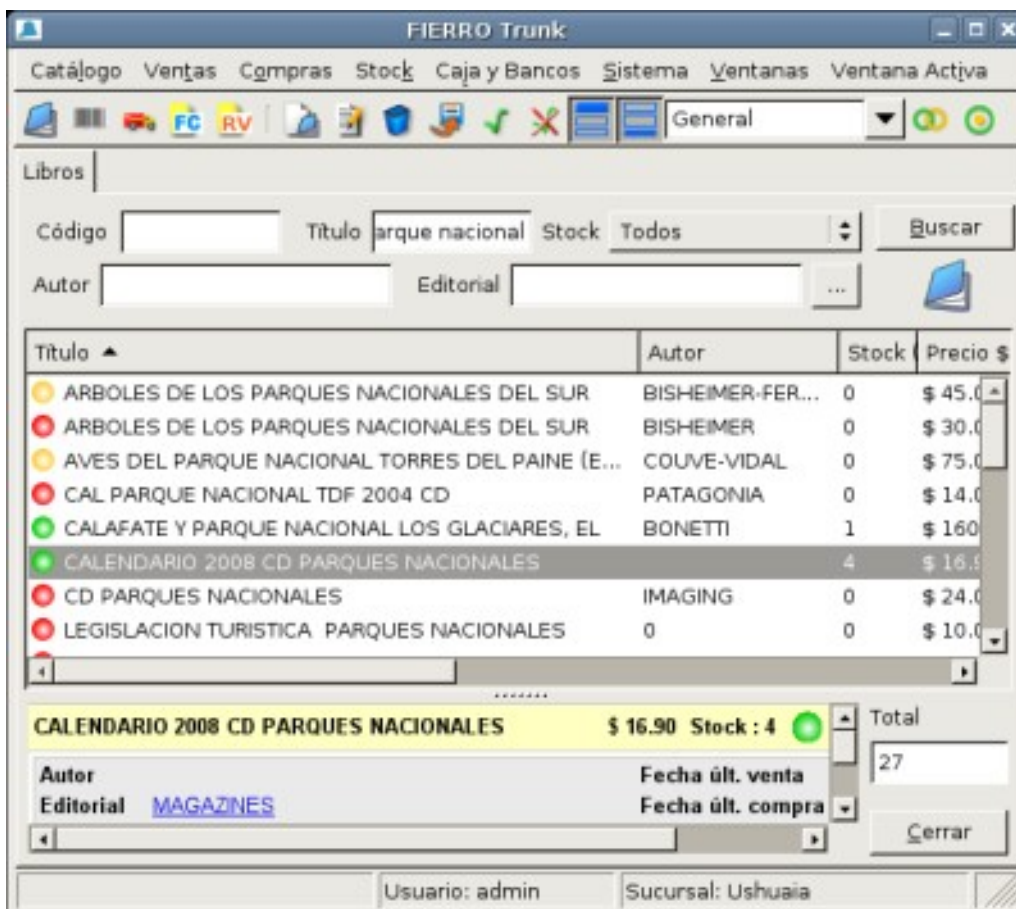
FIERRO Trunk

Catálogo Ventas Compras Stock Caja y Bancos Sistema Ventanas Ventana Activa

FC RV General

Libros

Código Titulo arque nacional Stock Todos Buscar

Autor Editorial ...

| Titulo ▲ | Autor | Stock | Precio $ |
|---|---|---|---|
| ARBOLES DE LOS PARQUES NACIONALES DEL SUR | BISHEIMER-FER... | 0 | $ 45.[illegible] |
| ARBOLES DE LOS PARQUES NACIONALES DEL SUR | BISHEIMER | 0 | $ 30.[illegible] |
| AVES DEL PARQUE NACIONAL TORRES DEL PAINE (E... | COUVE-VIDAL | 0 | $ 75.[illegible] |
| CAL PARQUE NACIONAL TDF 2004 CD | PATAGONIA | 0 | $ 14.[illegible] |
| CALAFATE Y PARQUE NACIONAL LOS GLACIARES, EL | BONETTI | 1 | $ 160 |
| CALENDARIO 2008 CD PARQUES NACIONALES | | 4 | $ 16.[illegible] |
| CD PARQUES NACIONALES | IMAGING | 0 | $ 24.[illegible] |
| LEGISLACION TURISTICA PARQUES NACIONALES | 0 | 0 | $ 10.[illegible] |

CALENDARIO 2008 CD PARQUES NACIONALES $ 16.90 Stock : 4

Total
27

Autor
Editorial MAGAZINES
Fecha últ. venta
Fecha últ. compra

Cerrar

Usuario: admin Sucursal: Ushuaia